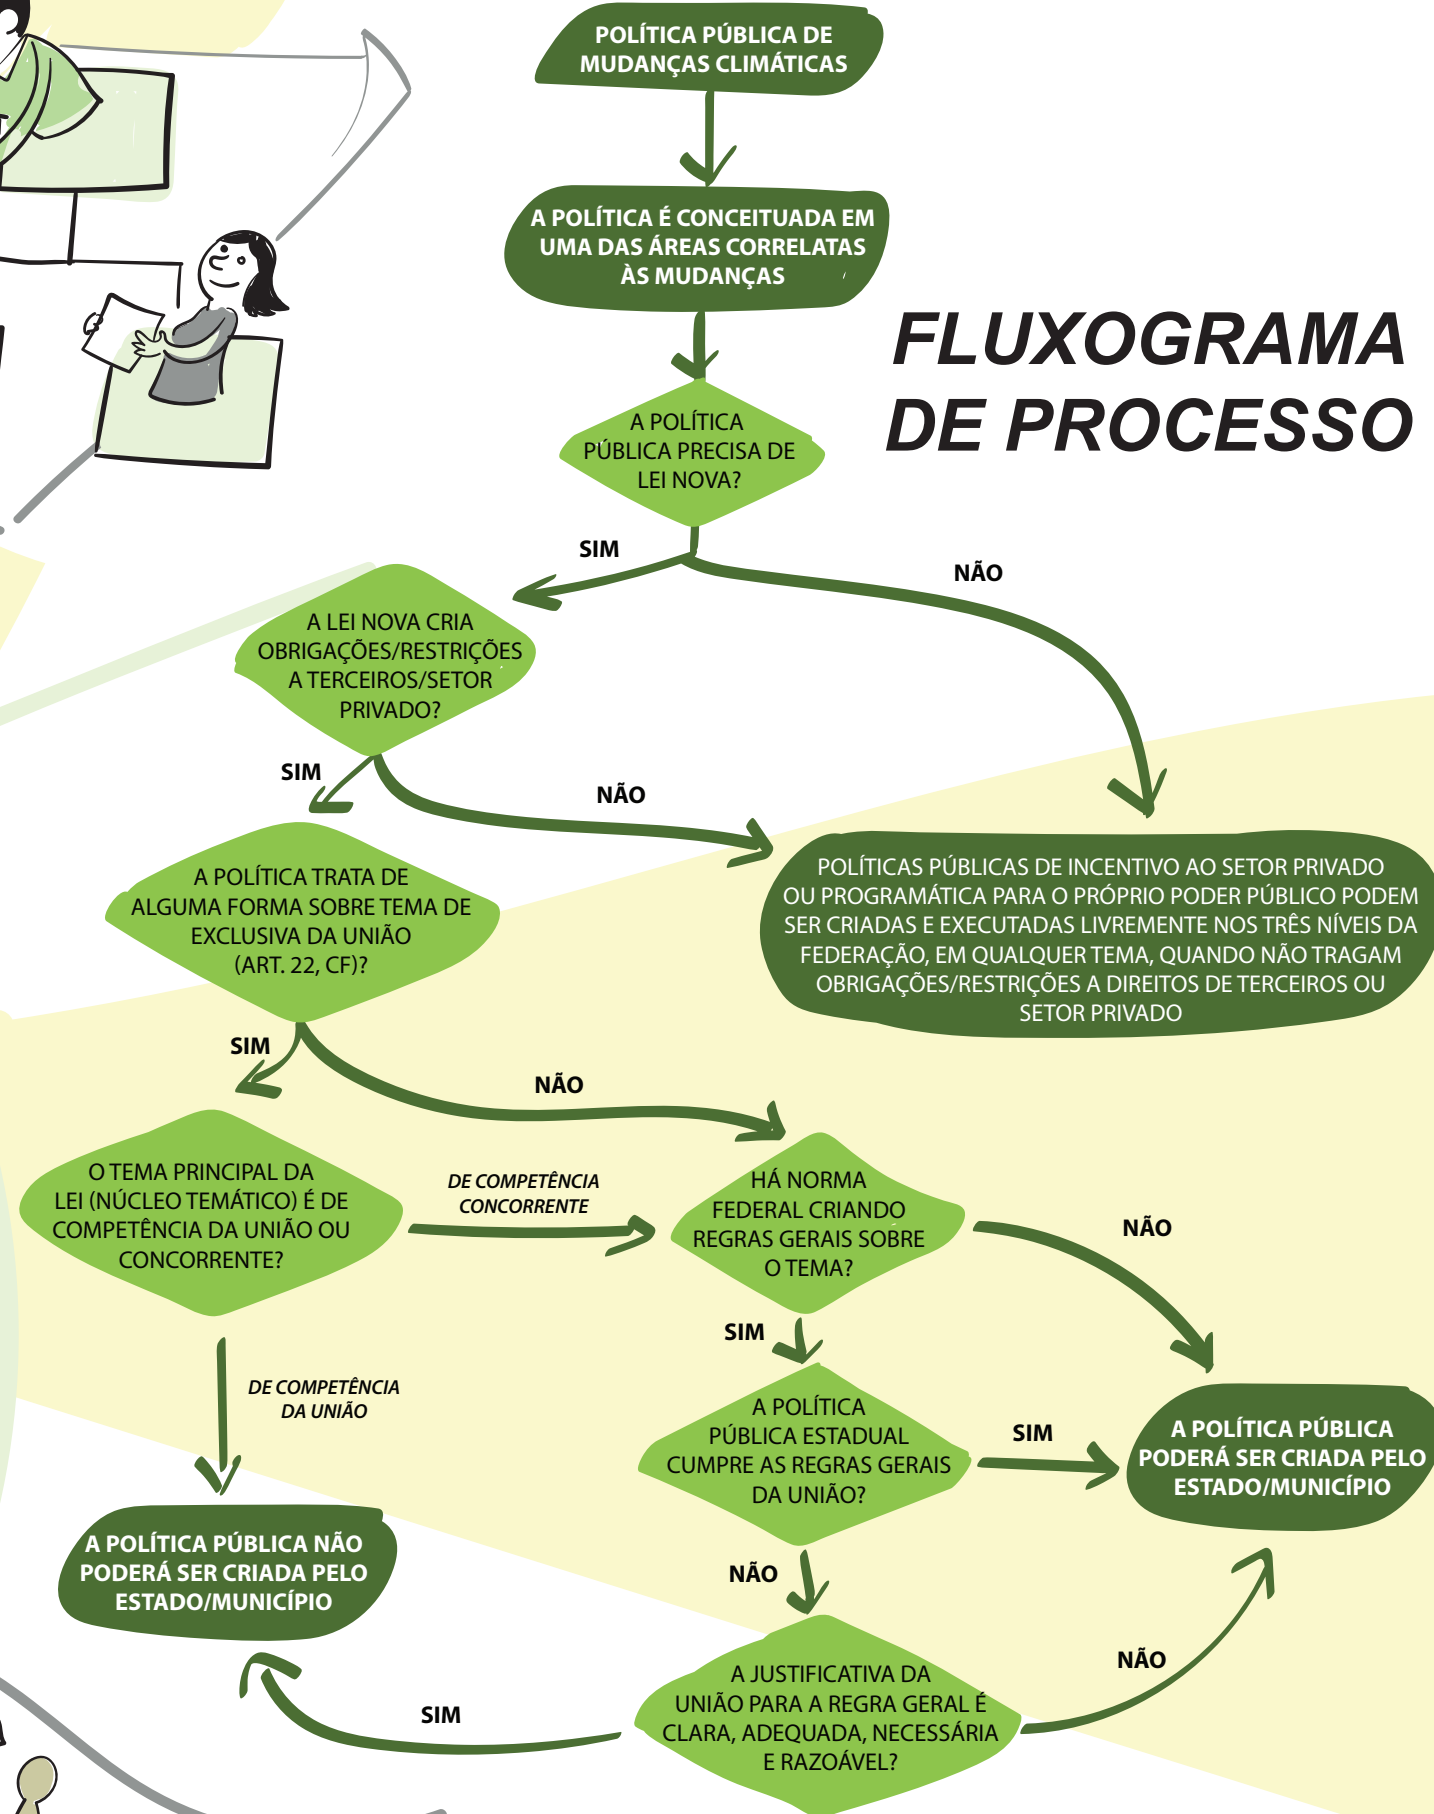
POLÍTICA PÚBLICA DE MUDANÇAS CLIMÁTICAS

A POLÍTICA É CONCEITUADA EM UMA DAS ÁREAS CORRELATAS ÀS MUDANÇAS

FLUXOGRAMA DE PROCESSO

A POLÍTICA PÚBLICA PRECISA DE LEI NOVA?

SIM

NÃO

A LEI NOVA CRIA OBRIGAÇÕES/RESTRIÇÕES A TERCEIROS/SETOR PRIVADO?

SIM

NÃO

POLÍTICAS PÚBLICAS DE INCENTIVO AO SETOR PRIVADO OU PROGRAMÁTICA PARA O PRÓPRIO PODER PÚBLICO PODEM SER CRIADAS E EXECUTADAS LIVREMENTE NOS TRÊS NÍVEIS DA FEDERAÇÃO, EM QUALQUER TEMA, QUANDO NÃO TRAGAM OBRIGAÇÕES/RESTRIÇÕES A DIREITOS DE TERCEIROS OU SETOR PRIVADO

A POLÍTICA TRATA DE ALGUMA FORMA SOBRE TEMA DE EXCLUSIVA DA UNIÃO (ART. 22, CF)?

SIM

NÃO

O TEMA PRINCIPAL DA LEI (NÚCLEO TEMÁTICO) É DE COMPETÊNCIA DA UNIÃO OU CONCORRENTE?

DE COMPETÊNCIA CONCORRENTE

HÁ NORMA FEDERAL CRIANDO REGRAS GERAIS SOBRE O TEMA?

NÃO

SIM

DE COMPETÊNCIA DA UNIÃO

A POLÍTICA PÚBLICA ESTADUAL CUMPRE AS REGRAS GERAIS DA UNIÃO?

SIM

A POLÍTICA PÚBLICA PODERÁ SER CRIADA PELO ESTADO/MUNICÍPIO

A POLÍTICA PÚBLICA NÃO PODERÁ SER CRIADA PELO ESTADO/MUNICÍPIO

NÃO

NÃO

A JUSTIFICATIVA DA UNIÃO PARA A REGRA GERAL É CLARA, ADEQUADA, NECESSÁRIA E RAZOÁVEL?

SIM